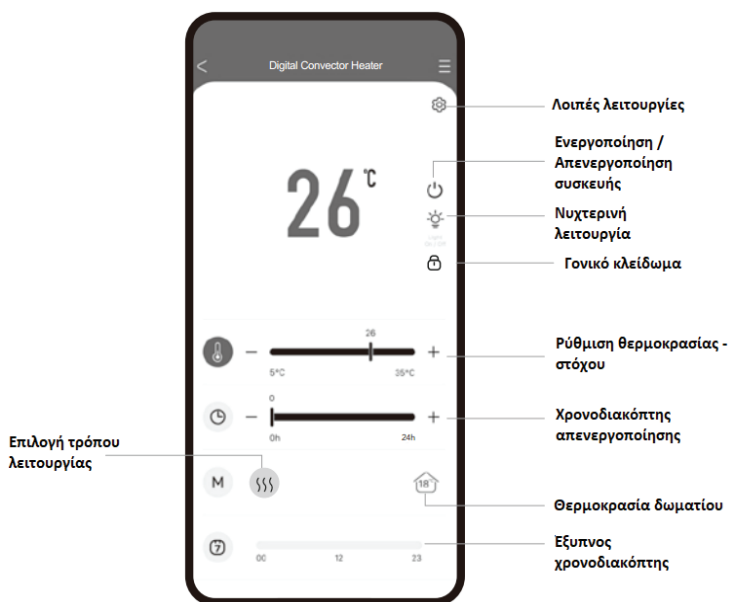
Digital Convector Heater

26 ℃

LIGHT ON / OFF

Λοιπές λειτουργίες

Ενεργοποίηση / Απενεργοποίηση συσκευής

Νυχτερινή λειτουργία

Γονικό κλείδωμα

26

5°C 35°C

Ρύθμιση θερμοκρασίας - στόχου

0

0h 24h

Χρονοδιακόπτης απενεργοποίησης

Επιλογή τρόπου λειτουργίας

M

18

Θερμοκρασία δωματίου

7

00 12 23

Έξυπνος χρονοδιακόπτης